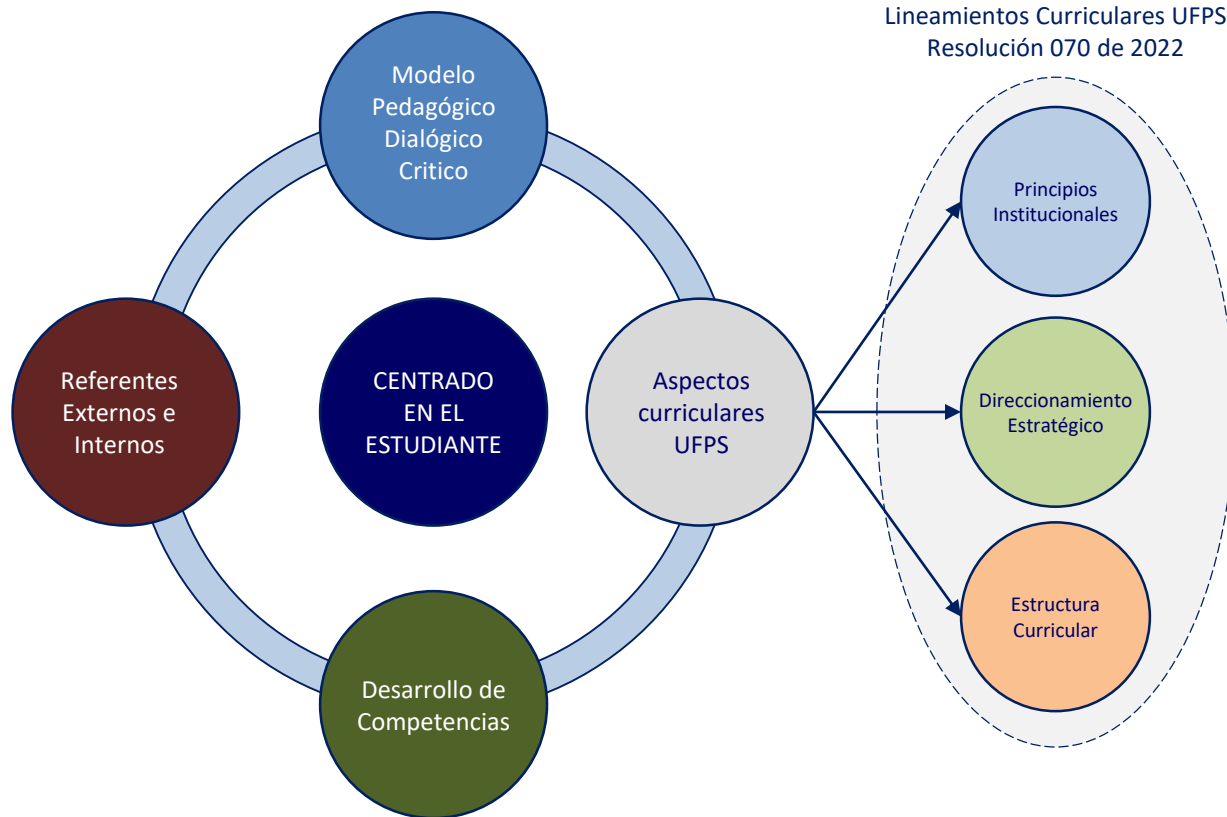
Lineamientos Curriculares UFPS
Resolución 070 de 2022

Modelo Pedagógico Dialógico Critico

Referentes Externos e Internos

CENTRADO EN EL ESTUDIANTE

Aspectos curriculares UFPS

Desarrollo de Competencias

Principios Institucionales

Direccionamiento Estratégico

Estructura Curricular